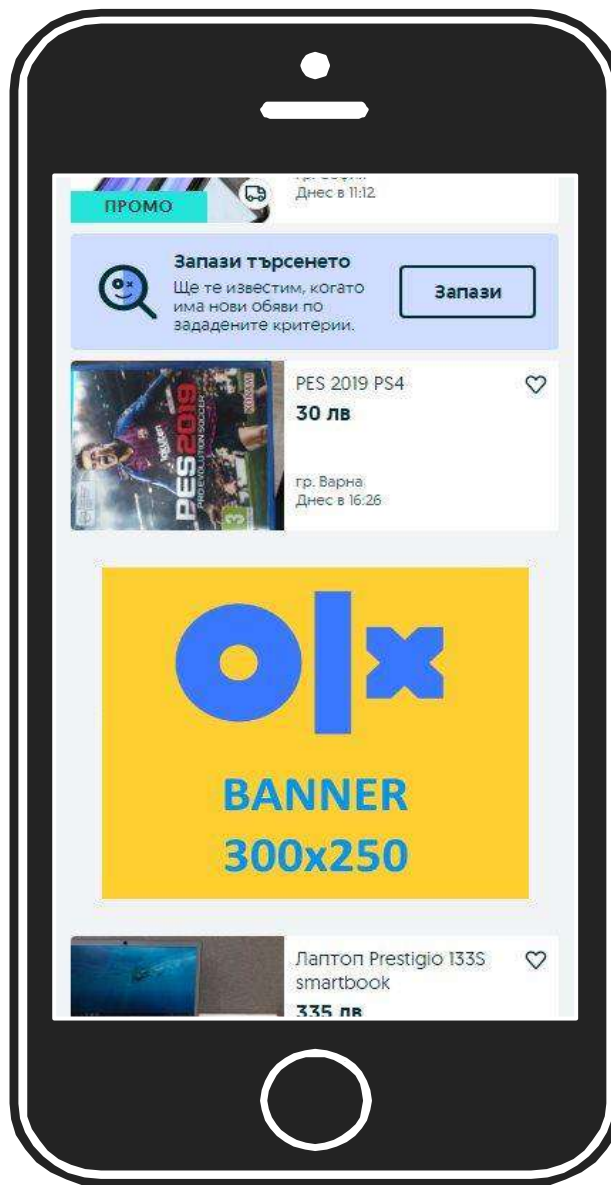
ПРОМО

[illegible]
Днес в 11:12

Запази търсенето
Ще те известим, когато има нови обяви по зададените критерии.

Запази

PES 2019 PS4
30 лв
гр. Варна
Днес в 16:26

PES2019

olx

BANNER
300x250

Лаптоп Prestigio 133S smartbook
335 лв